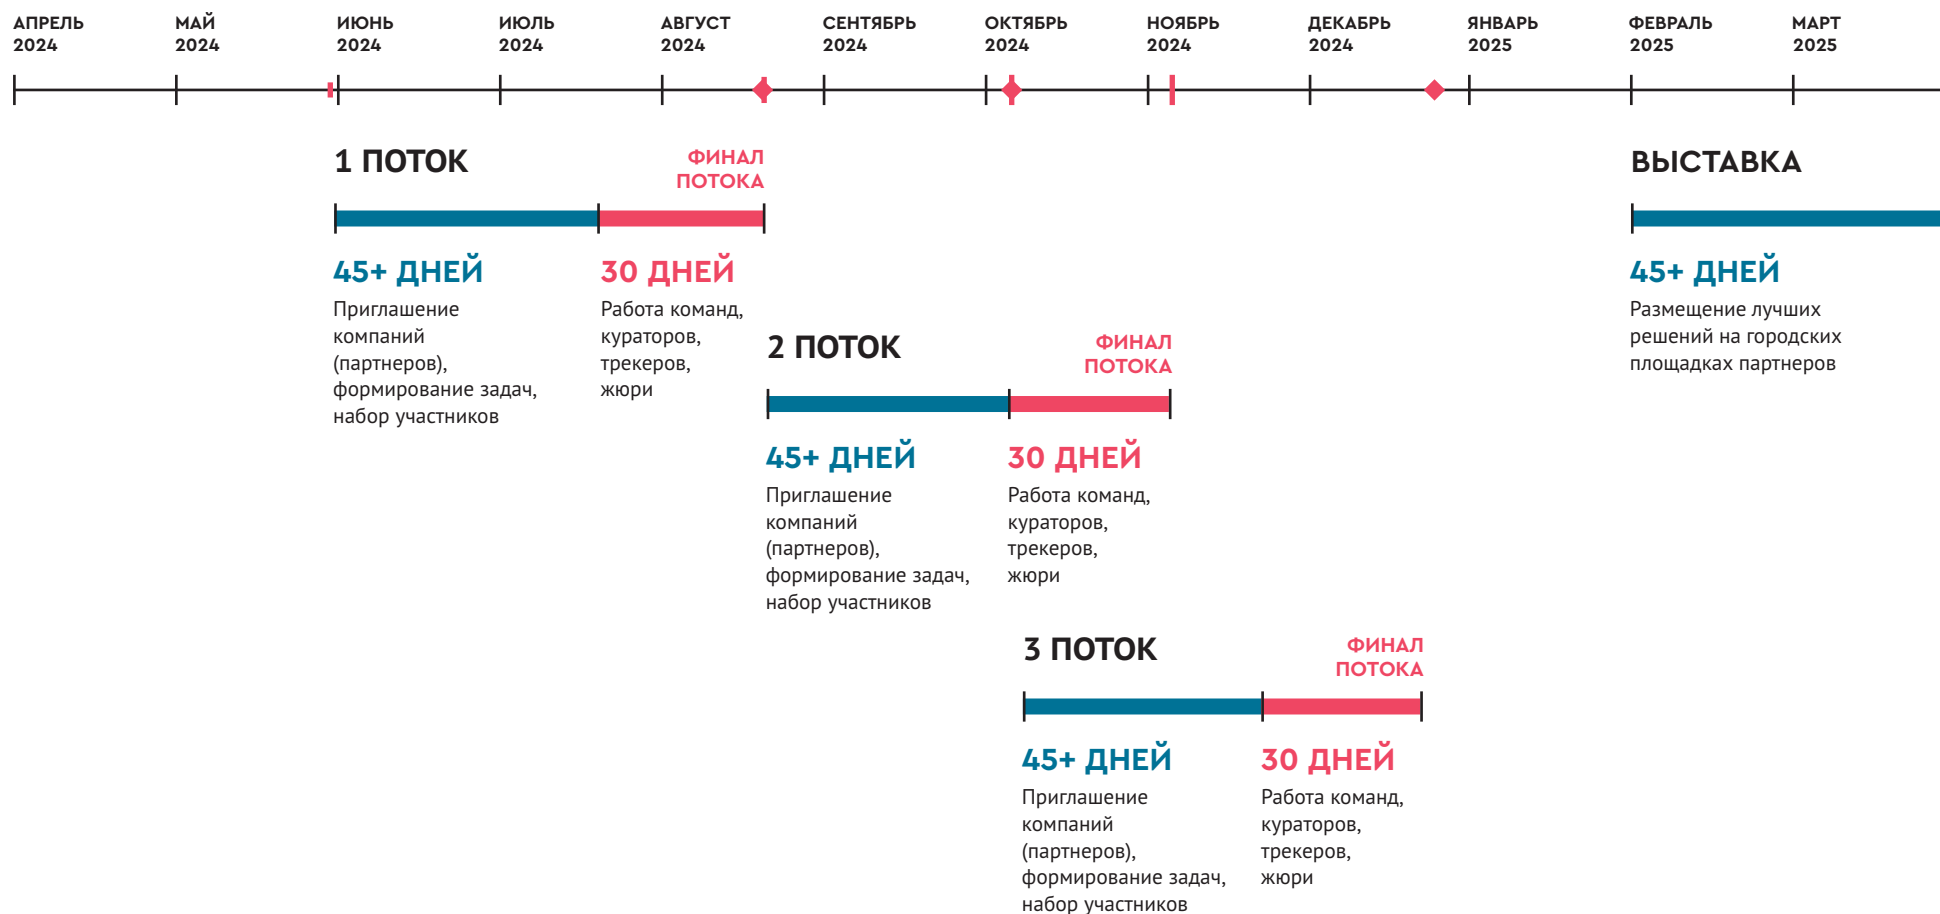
АПРЕЛЬ 2024 МАЙ 2024 ИЮНЬ 2024 ИЮЛЬ 2024 АВГУСТ 2024 СЕНТЯБРЬ 2024 ОКТЯБРЬ 2024 НОЯБРЬ 2024 ДЕКАБРЬ 2024 ЯНВАРЬ 2025 ФЕВРАЛЬ 2025 МАРТ 2025

1 ПОТОК
ФИНАЛ ПОТОКА
45+ ДНЕЙ
Приглашение компаний (партнеров), формирование задач, набор участников
30 ДНЕЙ
Работа команд, кураторов, трекеров, жюри

2 ПОТОК
ФИНАЛ ПОТОКА
45+ ДНЕЙ
Приглашение компаний (партнеров), формирование задач, набор участников
30 ДНЕЙ
Работа команд, кураторов, трекеров, жюри

3 ПОТОК
ФИНАЛ ПОТОКА
45+ ДНЕЙ
Приглашение компаний (партнеров), формирование задач, набор участников
30 ДНЕЙ
Работа команд, кураторов, трекеров, жюри

ВЫСТАВКА
45+ ДНЕЙ
Размещение лучших решений на городских площадках партнеров